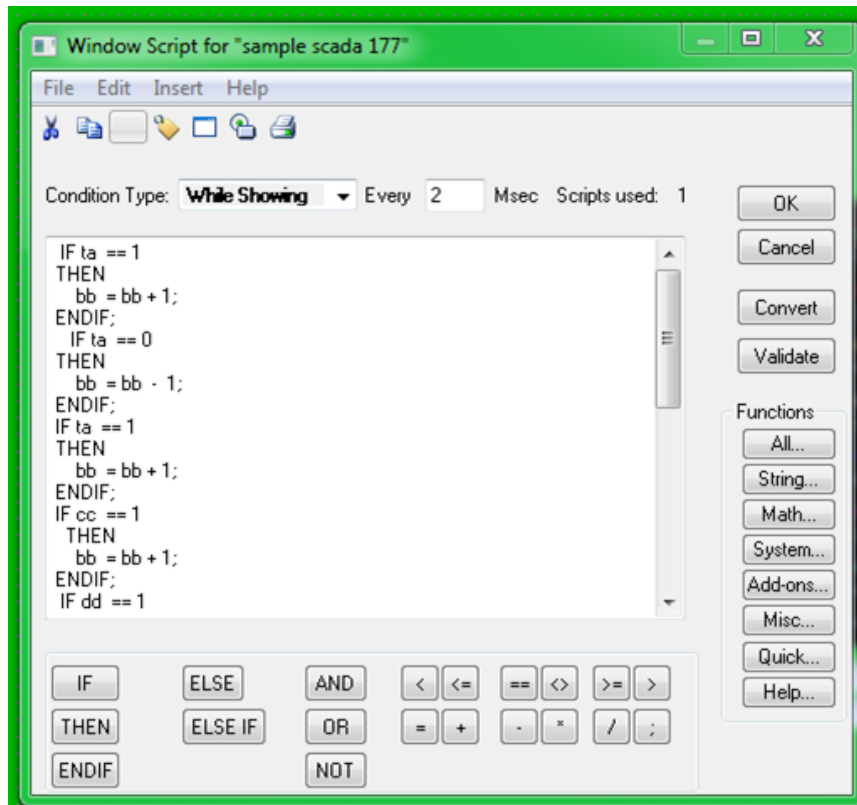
Window Script for "sample scada 177"

File Edit Insert Help

Condition Type: While Showing Every 2 Msec Scripts used: 1

IF ta == 1
THEN
bb = bb + 1;
ENDIF;
IF ta == 0
THEN
bb = bb - 1;
ENDIF;
IF ta == 1
THEN
bb = bb + 1;
ENDIF;
IF cc == 1
THEN
bb = bb + 1;
ENDIF;
IF dd == 1

OK
Cancel
Convert
Validate

Functions
All...
String...
Math...
System...
Add-ons...
Misc...
Quick...
Help...

IF ELSE AND < <= == <> >= >
THEN ELSE IF OR = + - * / ;
ENDIF NOT